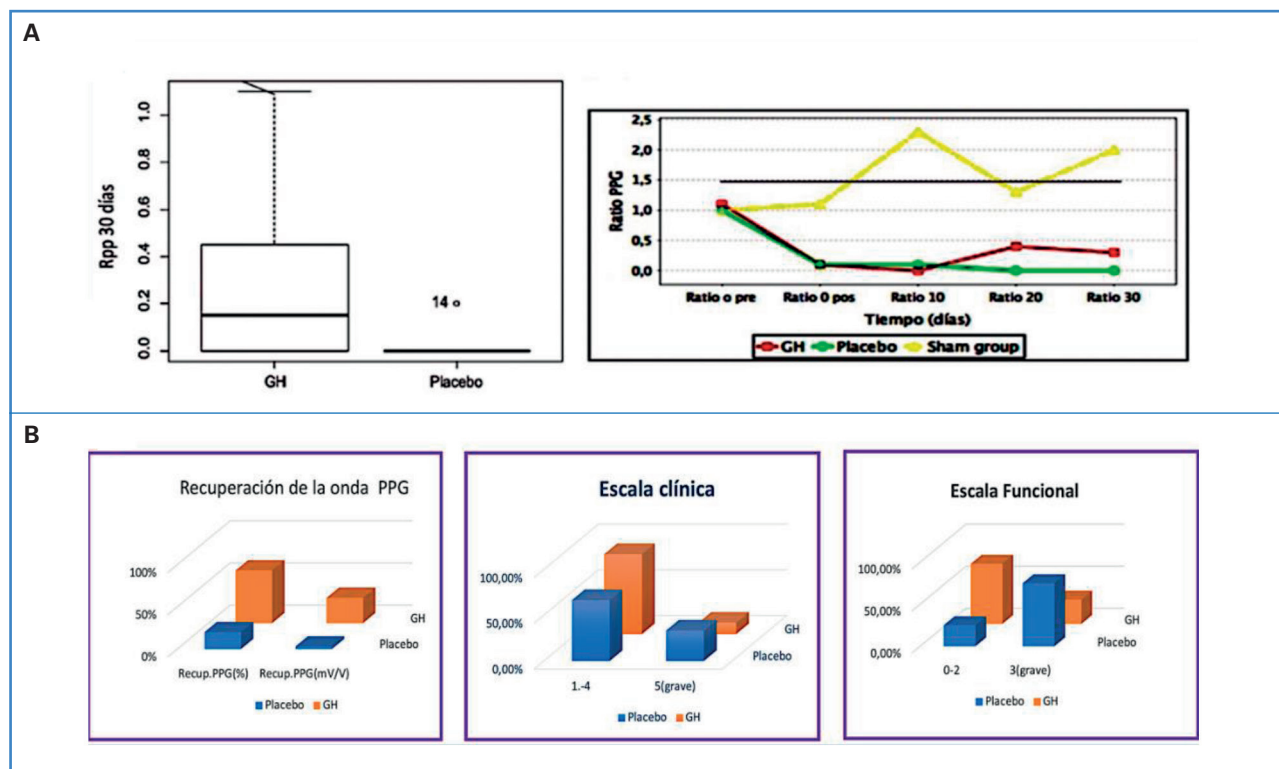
A

Rpp 30 días

1.0
0.8
0.6
0.4
0.2
0.0

14 o

GH
Placebo

Ratio PPG

2,5
2,0
1,5
1,0
0,5
0,0

Ratio o pre
Ratio 0 pos
Ratio 10
Ratio 20
Ratio 30

Tiempo (días)

GH
Placebo
Sham group

B

Recuperación de la onda PPG

100%
50%
0%

Recup.PPG(%)
Recup.PPG(mV/V)

GH
Placebo

Placebo
GH

Escala clínica

100,00%
50,00%
0,00%

1.-4
5(grave)

GH
Placebo

Placebo
GH

Escala Funcional

100,00%
50,00%
0,00%

0-2
3(grave)

GH
Placebo

Placebo
GH